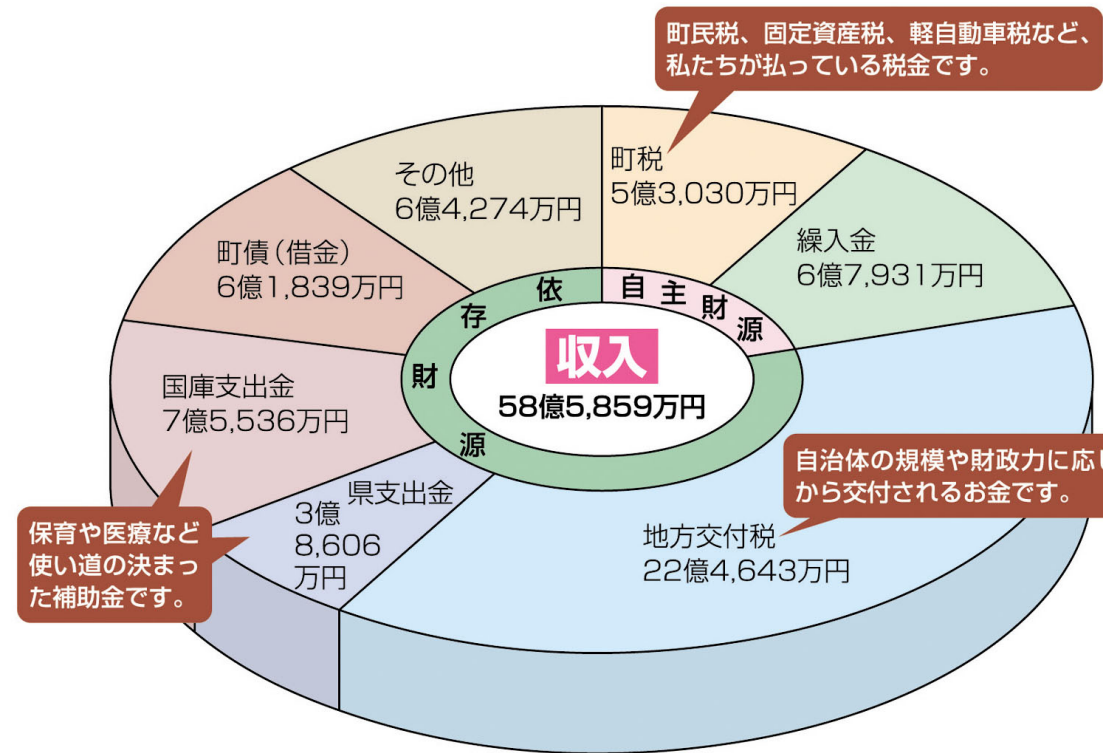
町民税、固定資産税、軽自動車税など、私たちが払っている税金です。

その他
6億4,274万円

町税
5億3,030万円

繰入金
6億7,931万円

町債（借金）
6億1,839万円

依存財源

自主財源

収入
58億5,859万円

国庫支出金
7億5,536万円

自治体の規模や財政力に応じ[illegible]から交付されるお金です。

県支出金
3億
8,606
万円

地方交付税
22億4,643万円

保育や医療など使い道の決まった補助金です。